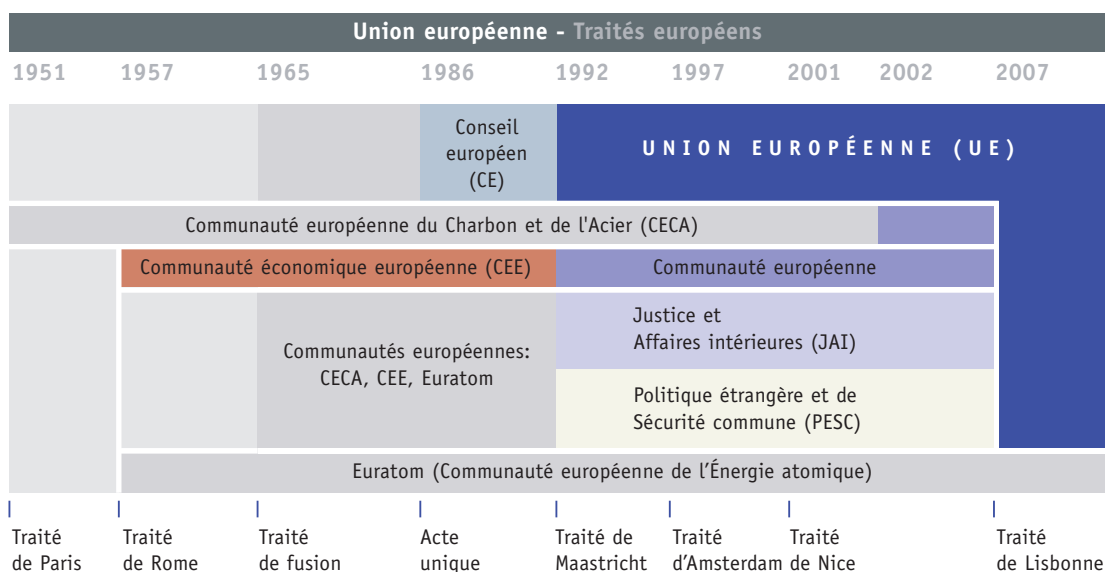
Union européenne - Traités européens

1951 1957 1965 1986 1992 1997 2001 2002 2007

Conseil européen (CE)

UNION EUROPÉENNE (UE)

Communauté européenne du Charbon et de l'Acier (CECA)

Communauté économique européenne (CEE)

Communauté européenne

Justice et Affaires intérieures (JAI)

Communautés européennes: CECA, CEE, Euratom

Politique étrangère et de Sécurité commune (PESC)

Euratom (Communauté européenne de l'Énergie atomique)

Traité de Paris

Traité de Rome

Traité de fusion

Acte unique

Traité de Maastricht

Traité d'Amsterdam

Traité de Nice

Traité de Lisbonne